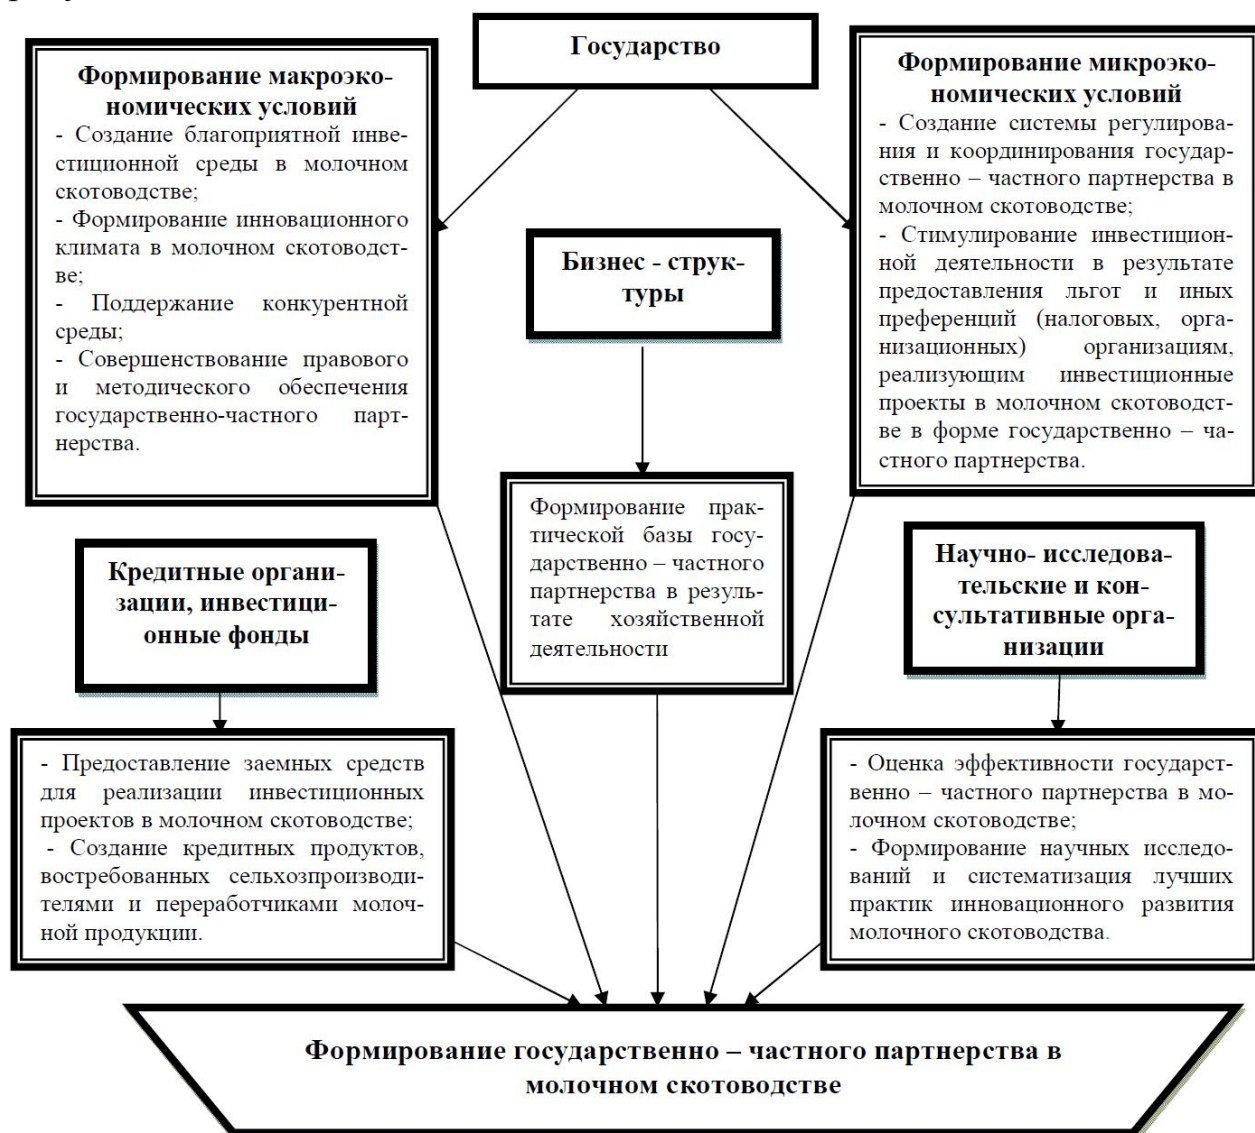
Государство

Формирование макроэкономических условий
- Создание благоприятной инвестиционной среды в молочном скотоводстве;
- Формирование инновационного климата в молочном скотоводстве;
- Поддержание конкурентной среды;
- Совершенствование правового и методического обеспечения государственно-частного партнерства.

Бизнес - структуры

Формирование микроэкономических условий
- Создание системы регулирования и координирования государственно – частного партнерства в молочном скотоводстве;
- Стимулирование инвестиционной деятельности в результате предоставления льгот и иных преференций (налоговых, организационных) организациям, реализующим инвестиционные проекты в молочном скотоводстве в форме государственно – частного партнерства.

Кредитные организации, инвестиционные фонды

Формирование практической базы государственно – частного партнерства в результате хозяйственной деятельности

Научно- исследовательские и консультативные организации

- Предоставление заемных средств для реализации инвестиционных проектов в молочном скотоводстве;
- Создание кредитных продуктов, востребованных сельхозпроизводителями и переработчиками молочной продукции.

- Оценка эффективности государственно – частного партнерства в молочном скотоводстве;
- Формирование научных исследований и систематизация лучших практик инновационного развития молочного скотоводства.

Формирование государственно – частного партнерства в молочном скотоводстве